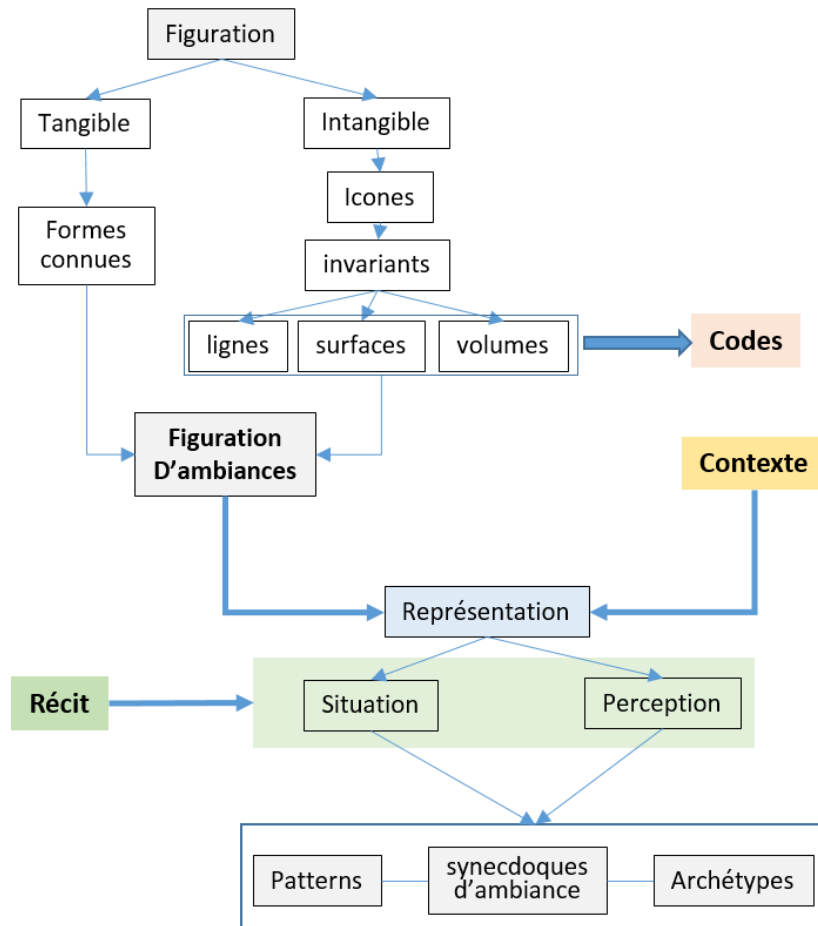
Figuration

Tangible

Intangible

Formes connues

Icones

invariants

lignes

surfaces

volumes

Codes

Figuration D'ambiances

Contexte

Représentation

Récit

Situation

Perception

Patterns

synecdoques d'ambiance

Archétypes